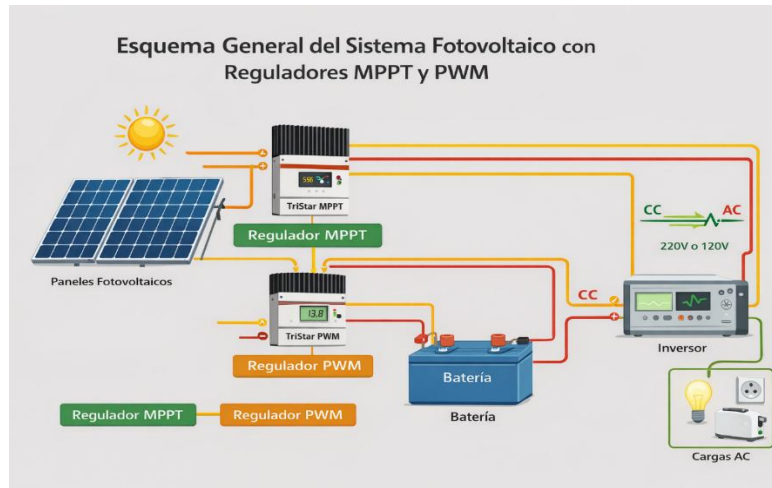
Esquema General del Sistema Fotovoltaico con Reguladores MPPT y PWM

Paneles Fotovoltaicos

556

TriStar MPPT

Regulador MPPT

13.8

TriStar PWM

Regulador PWM

Batería

Batería

CC

AC

220V o 120V

CC

Inversor

Cargas AC

Regulador MPPT

Regulador PWM